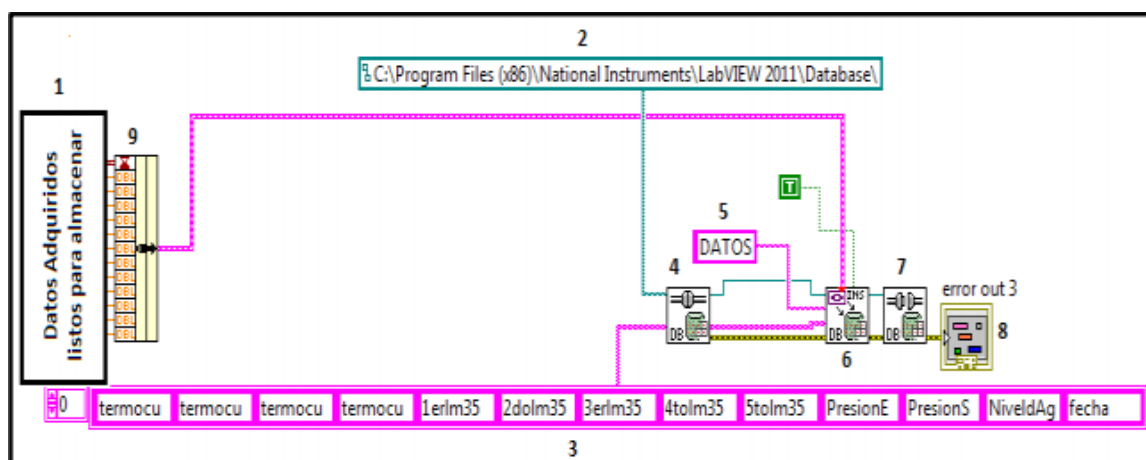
1

Datos Adquiridos listos para almacenar

9

DBL
DBL
DBL
DBL
DBL
DBL
DBL
DBL
DBL
DBL
DBL
DBL
DBL

2

C:\Program Files (x86)\National Instruments\LabVIEW 2011\Database\

T

5

DATOS

4

DB

INS

DB

6

7

DB

error out 3

8

0

| termocu | termocu | termocu | termocu | 1erlm35 | 2dolm35 | 3erlm35 | 4tolm35 | 5tolm35 | PresionE | PresionS | NiveldAg | fecha |
|---|---|---|---|---|---|---|---|---|---|---|---|---|

3